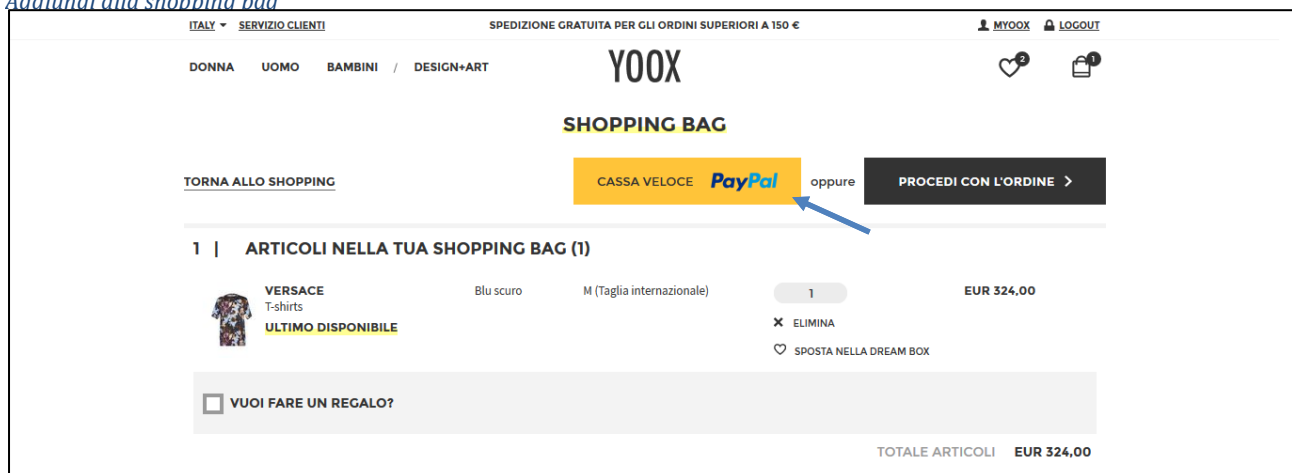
Aggiungi alla shopping bag

ITALY SERVIZIO CLIENTI SPEDIZIONE GRATUITA PER GLI ORDINI SUPERIORI A 150 € MYOOX LOGOUT

DONNA UOMO BAMBINI / DESIGN+ART YOOX 2 1

SHOPPING BAG

TORNA ALLO SHOPPING CASSA VELOCE PayPal oppure PROCEDI CON L'ORDINE >

1 | ARTICOLI NELLA TUA SHOPPING BAG (1)

VERSACE
T-shirts
ULTIMO DISPONIBILE

Blu scuro M (Taglia internazionale) 1 EUR 324,00

ELIMINA

SPOSTA NELLA DREAM BOX

VUOI FARE UN REGALO?

TOTALE ARTICOLI EUR 324,00